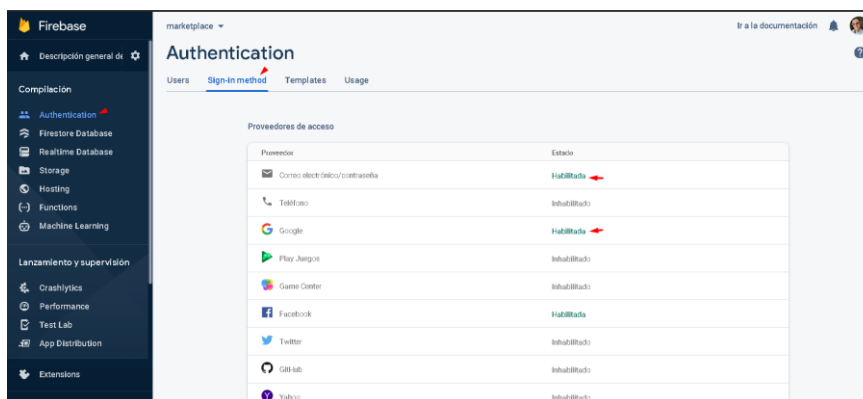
Firebase

Descripción general de

Compilación

Authentication

Firestore Database

Realtime Database

Storage

Hosting

Functions

Machine Learning

Lanzamiento y supervisión

Crashlytics

Performance

Test Lab

App Distribution

Extensions

marketplace

Ir a la documentación

Authentication

Users Sign-in method Templates Usage

Proveedores de acceso

| Proveedor | Estado |
|---|---|
| Correo electrónico/contraseña | Habilitada |
| Teléfono | Inhabilitado |
| Google | Habilitada |
| Play Juegos | Inhabilitado |
| Game Center | Inhabilitado |
| Facebook | Habilitada |
| Twitter | Inhabilitado |
| GitHub | Inhabilitado |
| Yahoo | Inhabilitado |